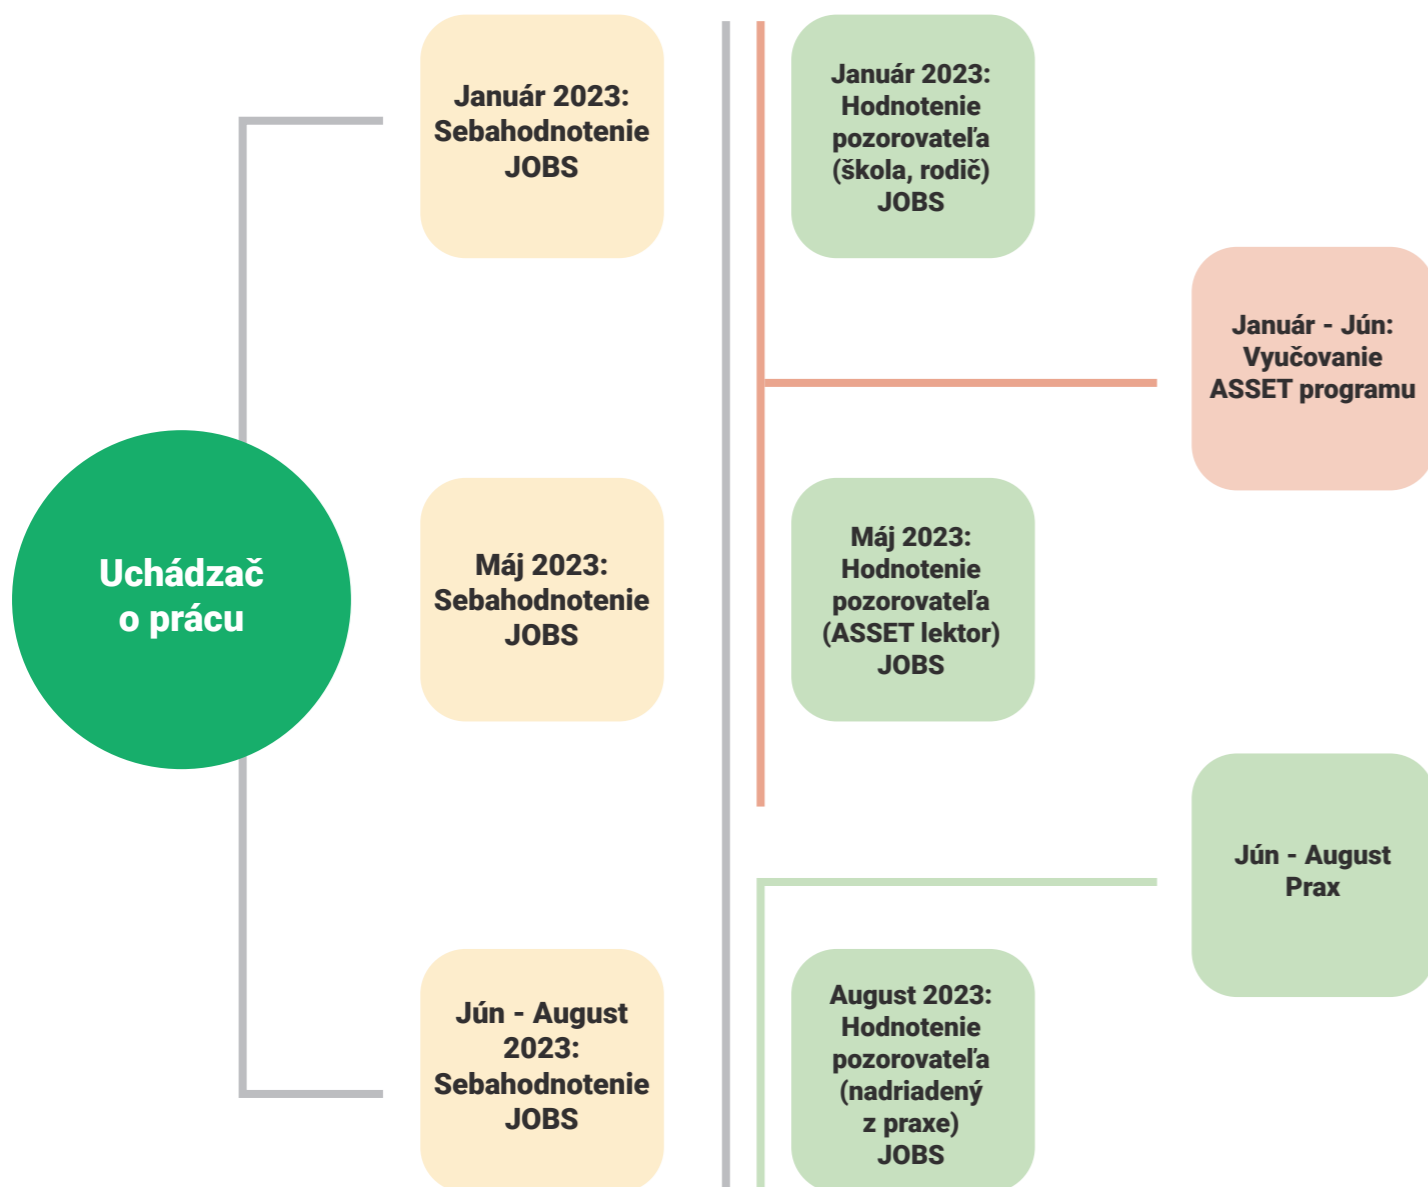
Uchádzač o prácu

Január 2023: Sebahodnotenie JOBS

Máj 2023: Sebahodnotenie JOBS

Jún - August 2023: Sebahodnotenie JOBS

Január 2023: Hodnotenie pozorovateľa (škola, rodič) JOBS

Máj 2023: Hodnotenie pozorovateľa (ASSET lektor) JOBS

August 2023: Hodnotenie pozorovateľa (nadriadený z praxe) JOBS

Január - Jún: Vyučovanie ASSET programu

Jún - August Prax